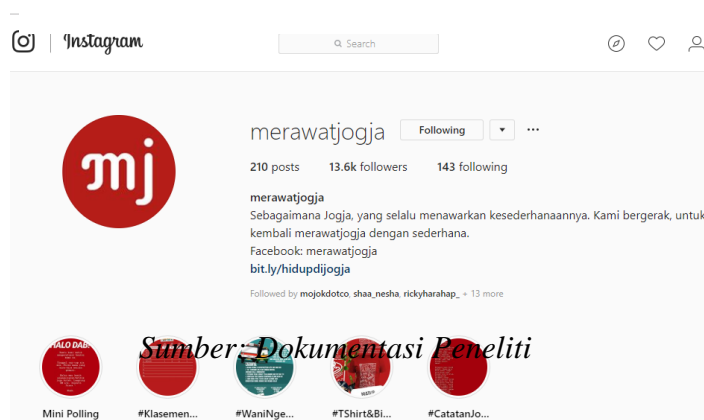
Instagram

Search

mj

merawatjogja Following

210 posts 13.6k followers 143 following

merawatjogja
Sebagaimana Jogja, yang selalu menawarkan kesederhanaannya. Kami bergerak, untuk
kembali merawatjogja dengan sederhana.
Facebook: merawatjogja
bit.ly/hidupdijogja

Followed by mojokdotco, shaa_nesha, rickyharahap_ + 13 more

HALO DAB!

Sumber: Dokumentasi Peneliti

Mini Polling #Klasemen... #WaniNge... #TShirt&Bi... #CatatanJo...